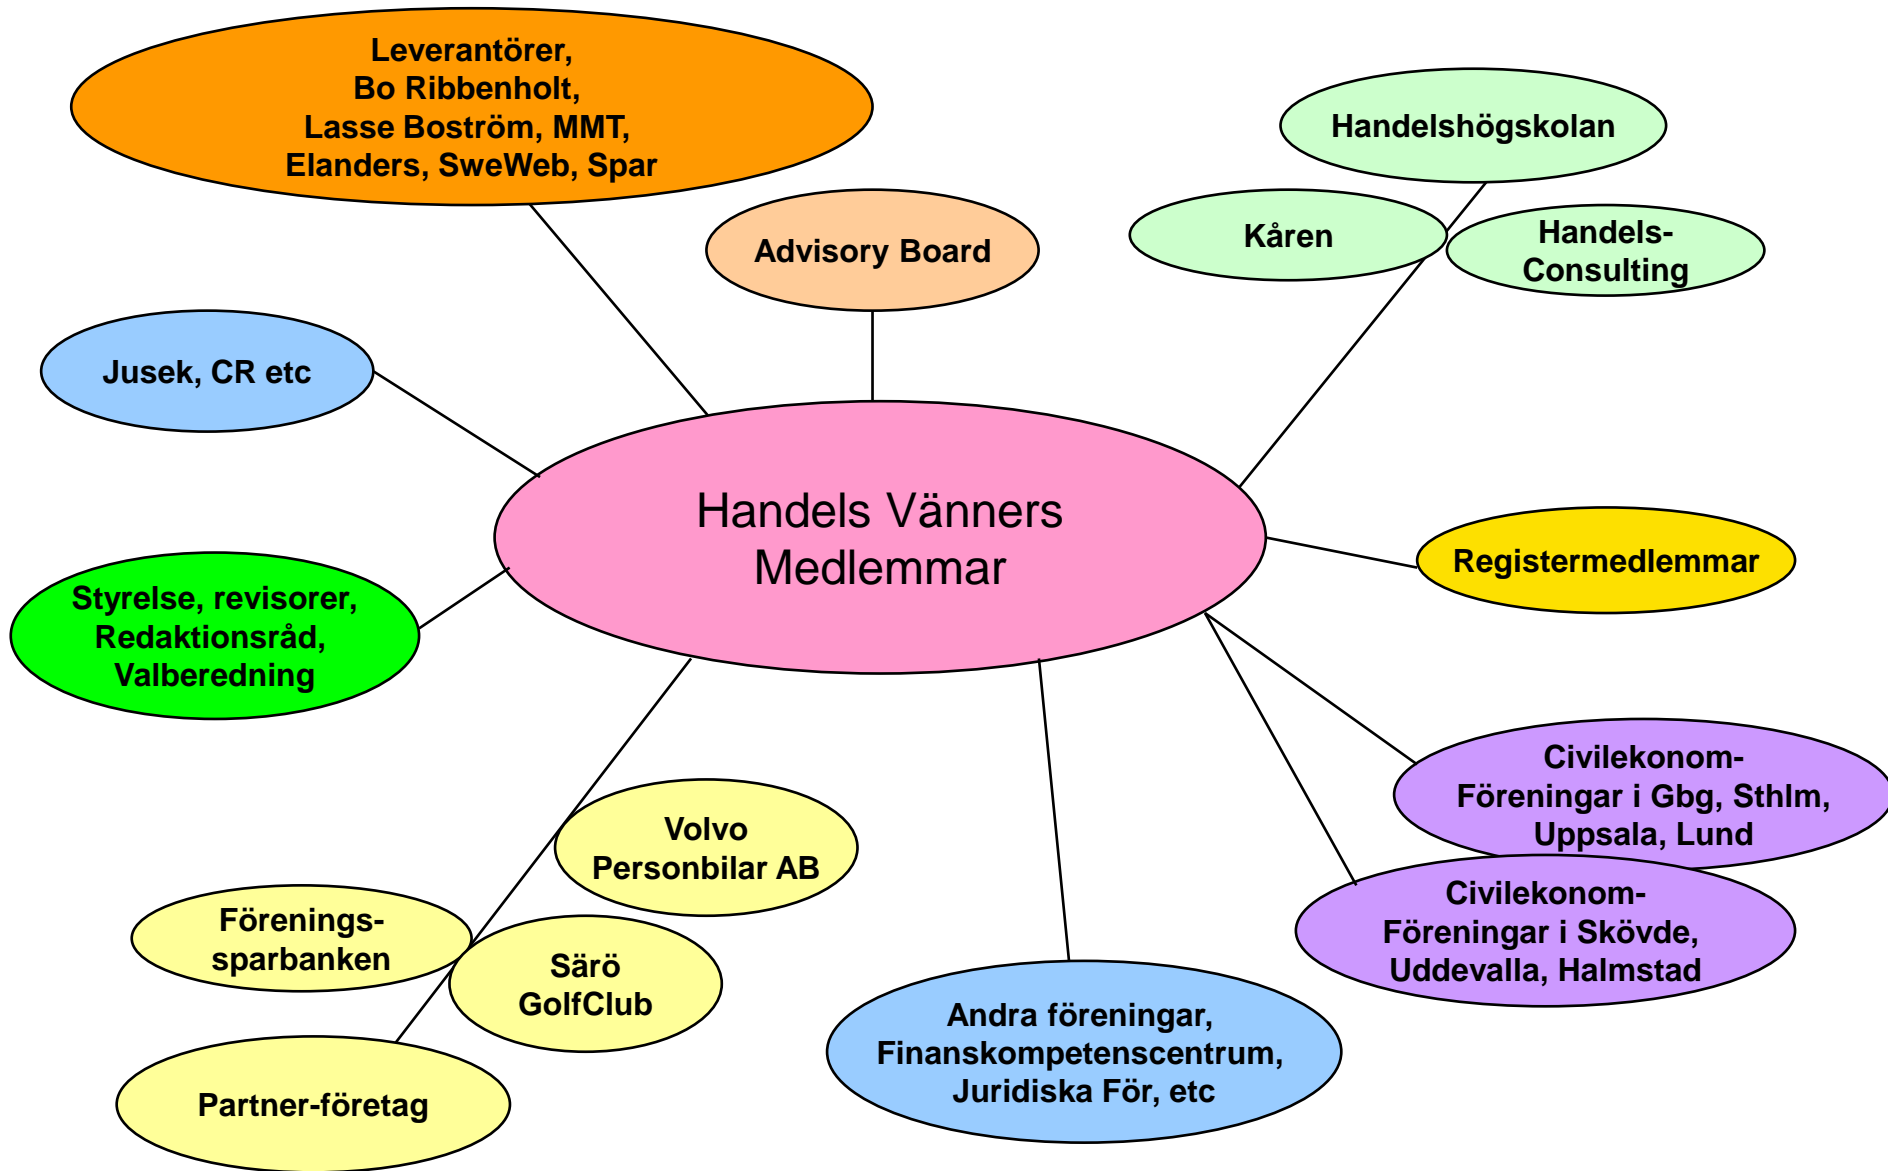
Leverantörer, Bo Ribbenholt, Lasse Boström, MMT, Elanders, SweWeb, Spar

Advisory Board

Handelshögskolan

Kåren

Handels-Consulting

Jusek, CR etc

Handels Vänners Medlemmar

Registermedlemmar

Styrelse, revisorer, Redaktionsråd, Valberedning

Civilekonom-Föreningar i Gbg, Sthlm, Uppsala, Lund

Volvo Personbilar AB

Civilekonom-Föreningar i Skövde, Uddevalla, Halmstad

Förenings-sparbanken

Särö GolfClub

Andra föreningar, Finanskompetenscentrum, Juridiska För, etc

Partner-företag